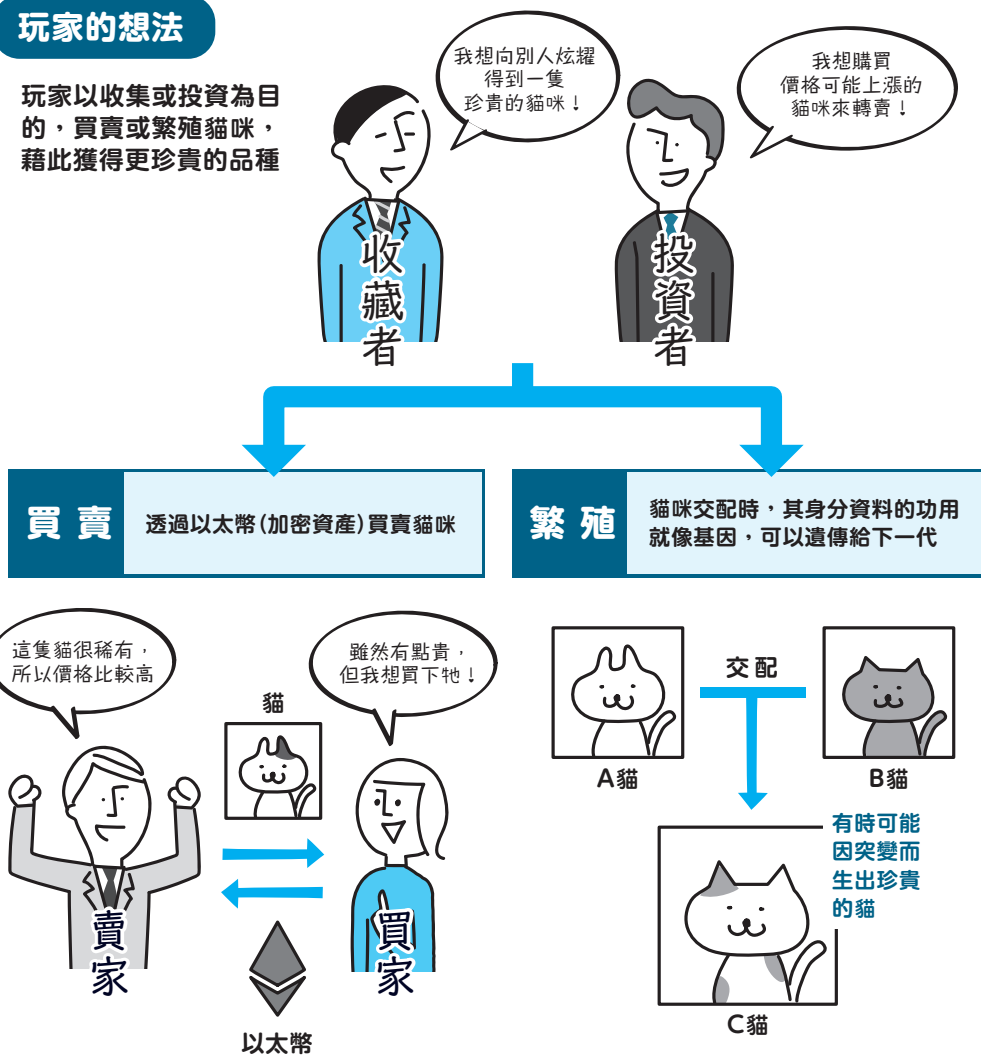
玩家的想法

玩家以收集或投資為目的，買賣或繁殖貓咪，藉此獲得更珍貴的品種

我想向別人炫耀得到一隻珍貴的貓咪！

我想購買價格可能上漲的貓咪來轉賣！

收藏者

投資者

買賣

透過以太幣（加密資產）買賣貓咪

繁殖

貓咪交配時，其身分資料的功用就像基因，可以遺傳給下一代

這隻貓很稀有，所以價格比較高

雖然有點貴，但我想買下牠！

貓

賣家

買家

以太幣

交配

A貓

B貓

有時可能因突變而生出珍貴的貓

C貓